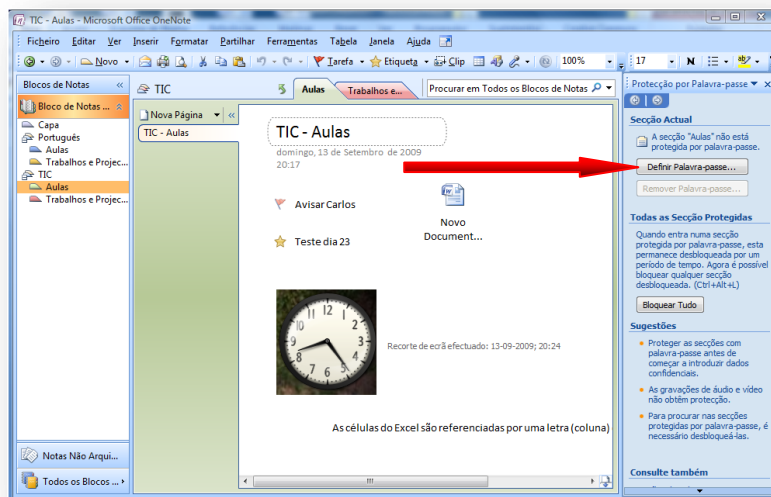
TIC - Aulas - Microsoft Office OneNote

Ficheiro Editar Ver Inserir Formatar Partilhar Ferramentas Tabela Janela Ajuda

Novo Tarefa Etiqueta Clip 100% 17

Blocos de Notas «

Bloco de Notas ...

Capa
Português
Aulas
Trabalhos e Projec...
TIC
Aulas
Trabalhos e Projec...

Notas Não Arqui...

Todos os Blocos ...

TIC

Aulas Trabalhos e...

Procurar em Todos os Blocos de Notas

Nova Página

TIC - Aulas

TIC - Aulas

domingo, 13 de Setembro de 2009
20:17

Avisar Carlos

Novo Document...

Teste dia 23

Recorte de ecrã efectuado: 13-09-2009; 20:24

As células do Excel são referenciadas por uma letra (coluna)

Protecção por Palavra-passe

Secção Actual

A secção "Aulas" não está protegida por palavra-passe.

Definir Palavra-passe...

Remover Palavra-passe...

Todas as Secção Protegidas

Quando entra numa secção protegida por palavra-passe, esta permanece desbloqueada por um período de tempo. Agora é possível bloquear qualquer secção desbloqueada. (Ctrl+Alt+L)

Bloquear Tudo

Sugestões

Proteger as secções com palavra-passe antes de começar a introduzir dados confidenciais.

As gravações de áudio e vídeo não obtêm protecção.

Para procurar nas secções protegidas por palavra-passe, é necessário desbloqueá-las.

Consulte também